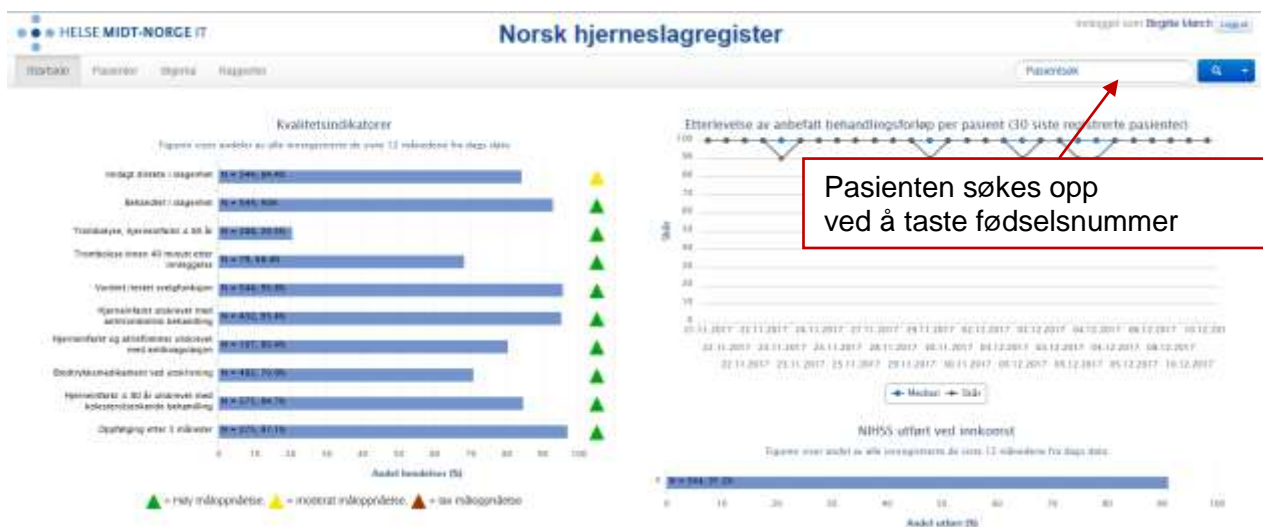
HELSE MIDT-NORGE IT

Norsk hjerneslagregister

Innlogget som: Birgitte March Logg ut

Startside Pasienter Skjema Rapporter

Pasientsøk

Kvalitetsindikatorer

Figuren viser andelen av alle innregistrerte de siste 12 månedene fra dags dato.

Innlagt direkte i slagenhet N = 246, 84.4%

Behandlet i slagenhet N = 549, 93%

Trombolyse, hjerneinfarkt ≤ 80 år N = 266, 20.5%

Trombolyse innen 40 minutt etter innleggelse N = 75, 68.4%

Vurdert /testet svelgfunksjon N = 544, 95.8%

Hjerneinfarkt utskrevet med antitrombotisk behandling N = 432, 95.4%

Hjerneinfarkt og atrieflimmer utskrevet med antikoagulasjon N = 127, 80.4%

Blodtrykksmedikament ved utskrivning N = 451, 70.9%

Hjerneinfarkt ≤ 80 år utskrevet med kolesterolsenkende behandling N = 271, 84.7%

Oppfølging etter 3 måneder N = 375, 97.1%

0 10 20 30 40 50 60 70 80 90 100

Andel fenoteken (%)

= Høy måloppnåelse = moderat måloppnåelse = lav måloppnåelse

Etterlevelse av anbefalt behandlingsforløp per pasient (30 siste registrerte pasienter)

100 90 80 70 60 50 40 30 20 10 0

Skår

Pasienten søkes opp ved å taste fødselsnummer

21.11.2017 22.11.2017 26.11.2017 26.11.2017 27.11.2017 29.11.2017 02.12.2017 03.12.2017 04.12.2017 08.12.2017 10.12.2017

Median Skår

NIHSS utført ved innkomst

Figuren viser andel av alle innregistrerte de siste 12 månedene fra dags dato.

N = 544, 91.2%

0 10 20 30 40 50 60 70 80 90 100

Andel utført (%)